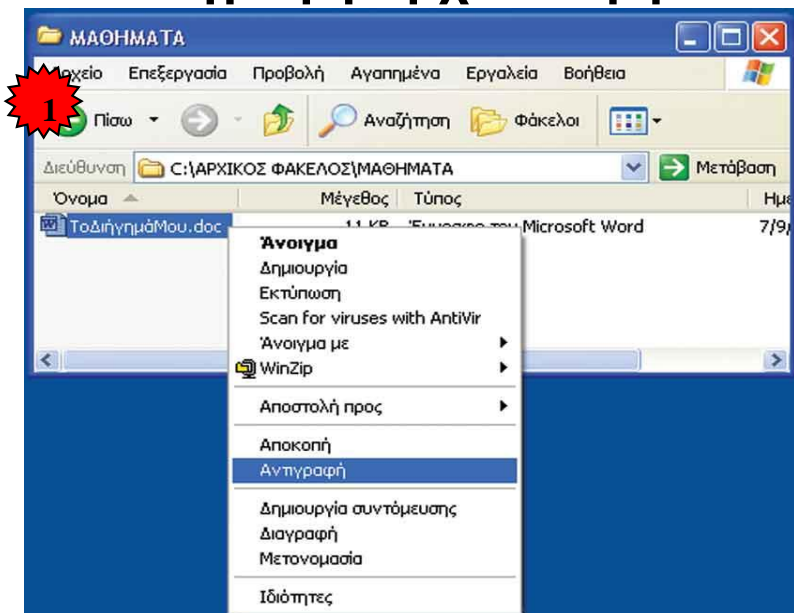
ΜΑΘΗΜΑΤΑ

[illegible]χείο Επεξεργασία Προβολή Αγαπημένα Εργαλεία Βοήθεια

1

Πίσω Αναζήτηση Φάκελοι

Διεύθυνση C:\ΑΡΧΙΚΟΣ ΦΑΚΕΛΟΣ\ΜΑΘΗΜΑΤΑ Μετάβαση

Όνομα Μέγεθος Τύπος Ημ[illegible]

ΤοΔιήγημάΜου.doc 11 KB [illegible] Microsoft Word 7/9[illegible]

Άνοιγμα
Δημιουργία
Εκτύπωση
Scan for viruses with AntiVir
Άνοιγμα με
WinZip

Αποστολή προς

Αποκοπή
Αντιγραφή

Δημιουργία συντόμευσης
Διαγραφή
Μετονομασία

Ιδιότητες